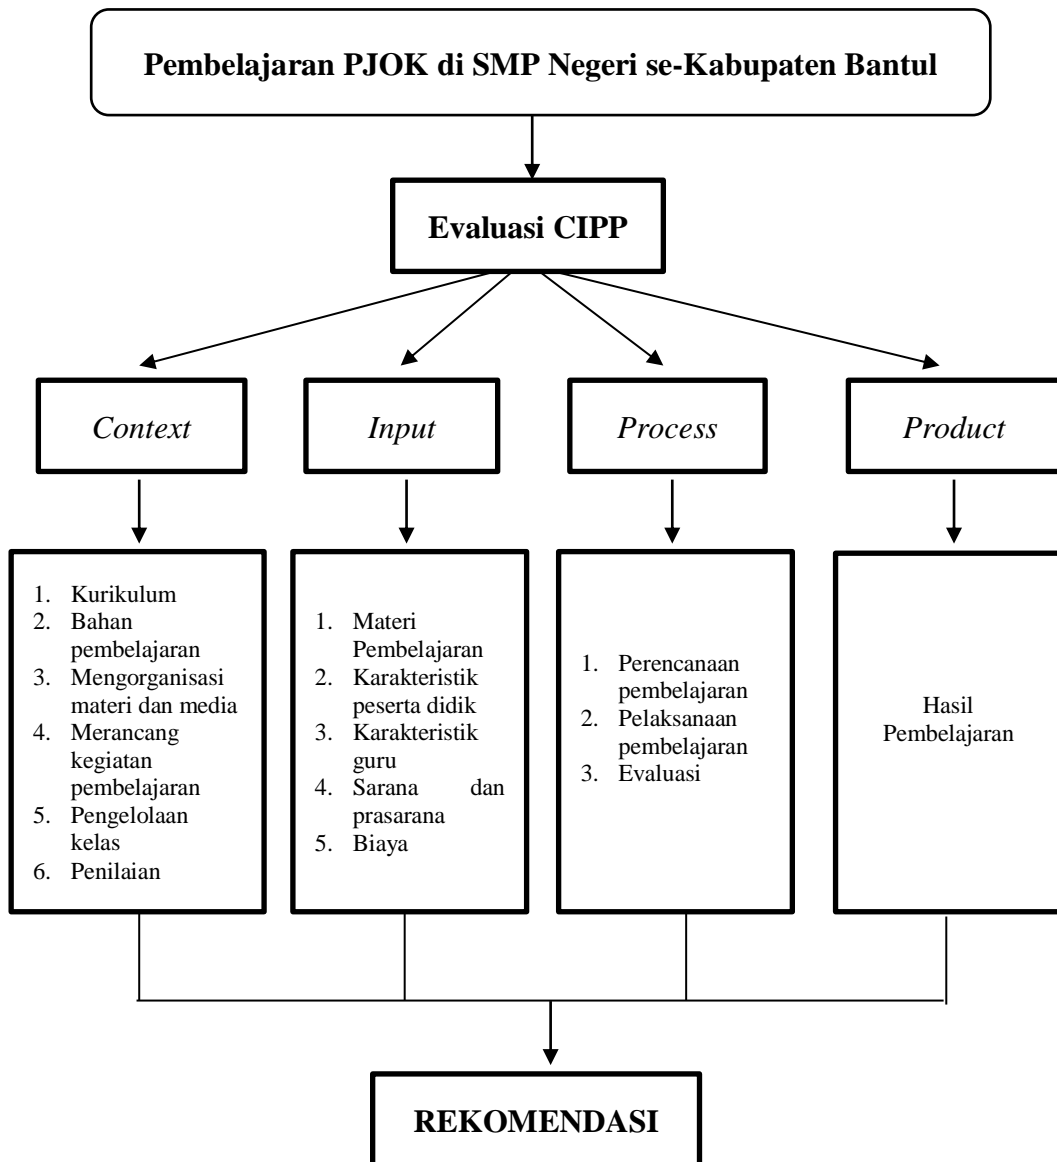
Pembelajaran PJOK di SMP Negeri se-Kabupaten Bantul

Evaluasi CIPP

*Context*

*Input*

*Process*

*Product*

1. Kurikulum
2. Bahan pembelajaran
3. Mengorganisasi materi dan media
4. Merancang kegiatan pembelajaran
5. Pengelolaan kelas
6. Penilaian

1. Materi Pembelajaran
2. Karakteristik peserta didik
3. Karakteristik guru
4. Sarana dan prasarana
5. Biaya

1. Perencanaan pembelajaran
2. Pelaksanaan pembelajaran
3. Evaluasi

Hasil Pembelajaran

REKOMENDASI